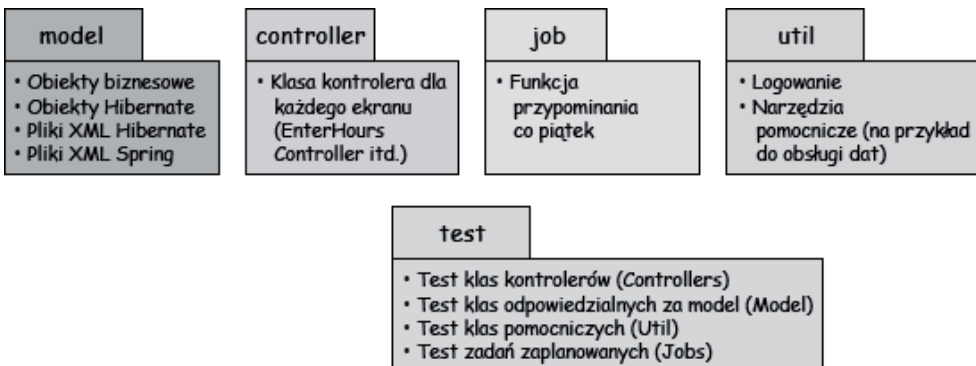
model

• Obiekty biznesowe
• Obiekty Hibernate
• Pliki XML Hibernate
• Pliki XML Spring

controller

• Klasa kontrolera dla każdego ekranu (EnterHours Controller itd.)

job

• Funkcja przypominania co piątek

util

• Logowanie
• Narzędzia pomocnicze (na przykład do obsługi dat)

test

• Test klas kontrolerów (Controllers)
• Test klas odpowiedzialnych za model (Model)
• Test klas pomocniczych (Util)
• Test zadań zaplanowanych (Jobs)